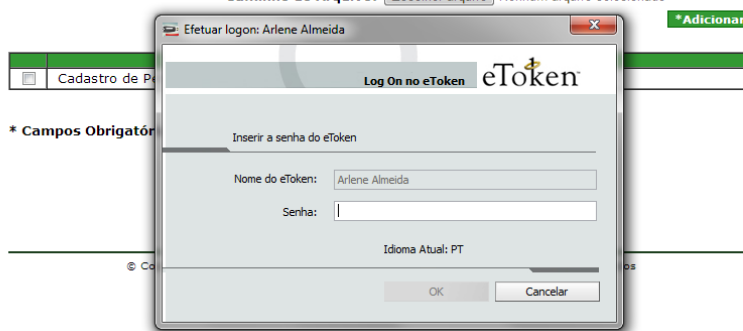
*Adicionar

Cadastro de Pe

* Campos Obrigatór

© Co

os

Efetuar logon: Arlene Almeida

Log On no eToken

eToken

Inserir a senha do eToken

Nome do eToken: Arlene Almeida

Senha:

Idioma Atual: PT

OK

Cancelar